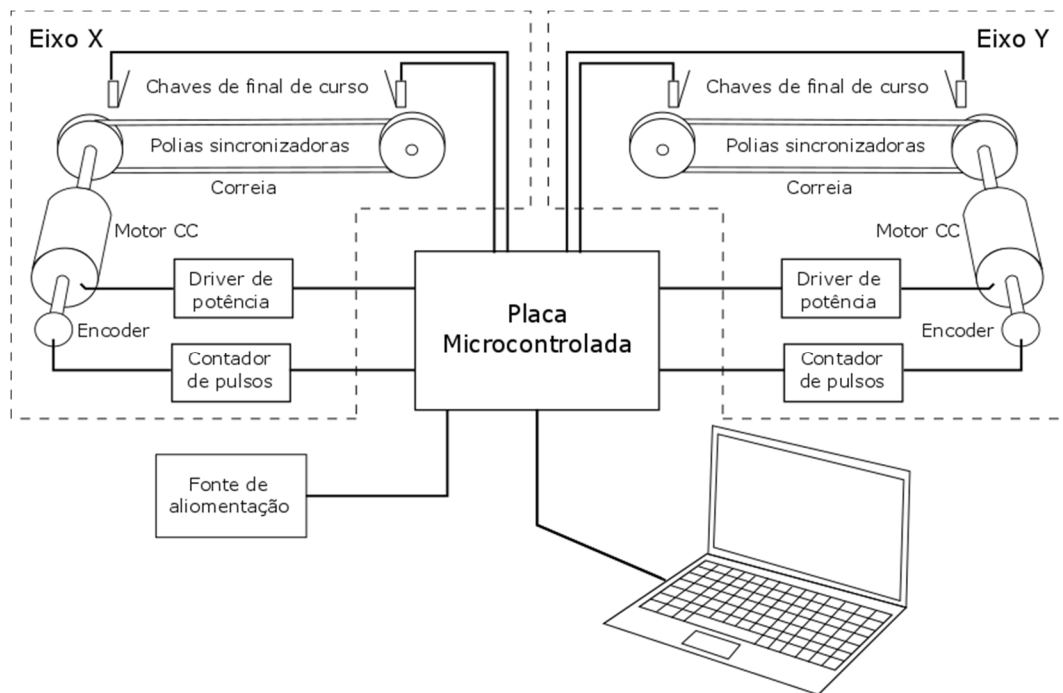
Eixo X

Chaves de final de curso

Polias sincronizadoras

Correia

Motor CC

Driver de potência

Encoder

Contador de pulsos

Eixo Y

Chaves de final de curso

Polias sincronizadoras

Correia

Motor CC

Driver de potência

Encoder

Contador de pulsos

Placa Microcontrolada

Fonte de aliomentação